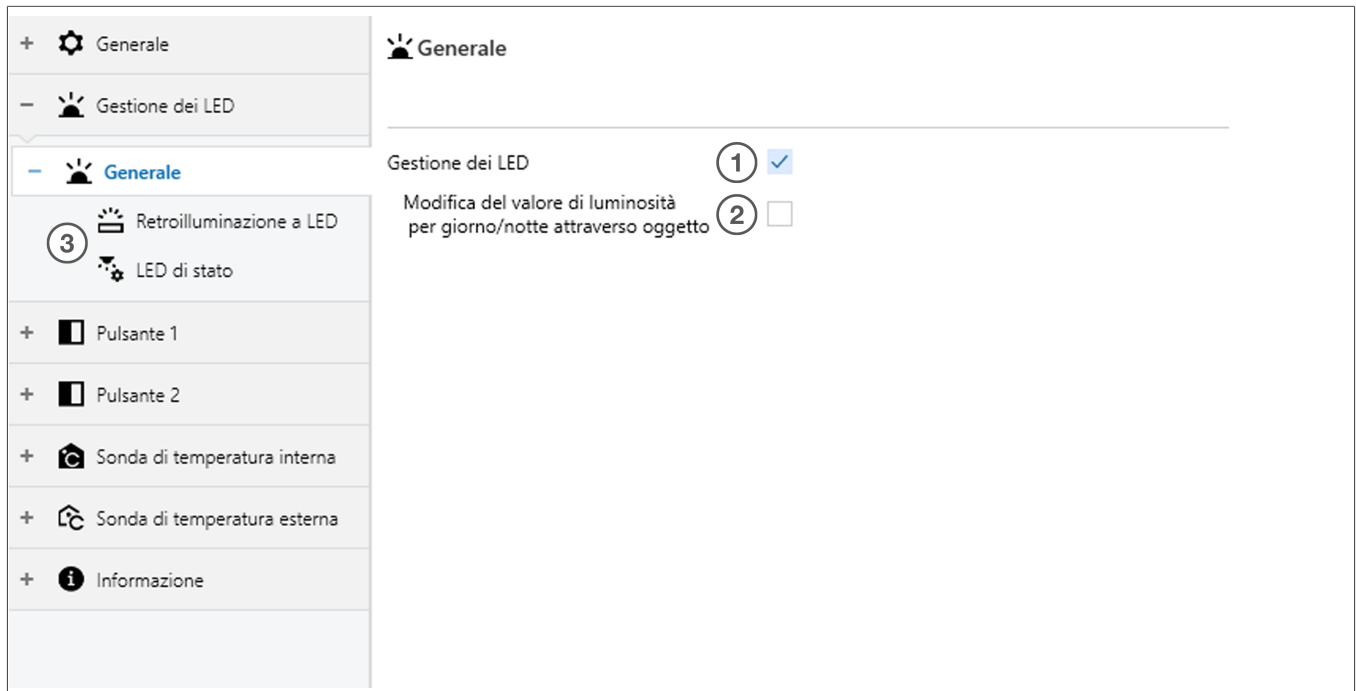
+ Generale

− Gestione dei LED

− Generale

Retroilluminazione a LED

3

LED di stato

+ Pulsante 1

+ Pulsante 2

+ Sonda di temperatura interna

+ Sonda di temperatura esterna

+ Informazione

Generale

Gestione dei LED 1 ✓

Modifica del valore di luminosità per giorno/notte attraverso oggetto 2